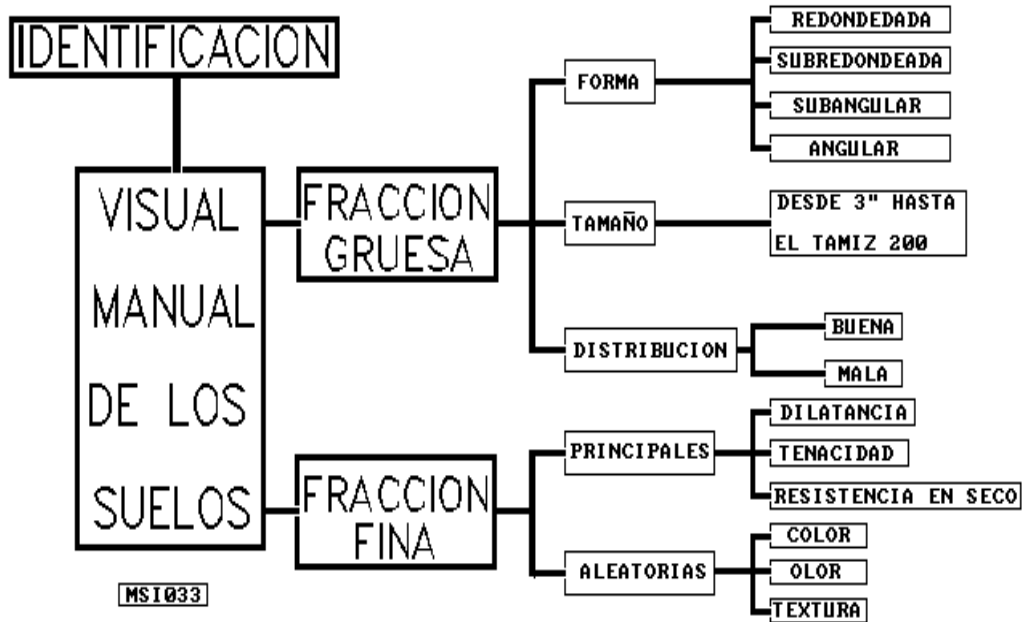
IDENTIFICACION

VISUAL MANUAL DE LOS SUELOS

FRACCION GRUESA

FORMA

REDONDEDADA

SUBREDONDEADA

SUBANGULAR

ANGULAR

TAMAÑO

DESDE 3" HASTA EL TAMIZ 200

DISTRIBUCION

BUENA

MALA

FRACCION FINA

PRINCIPALES

DILATANCIA

TENACIDAD

RESISTENCIA EN SECO

ALEATORIAS

COLOR

OLOR

TEXTURA

MSI033